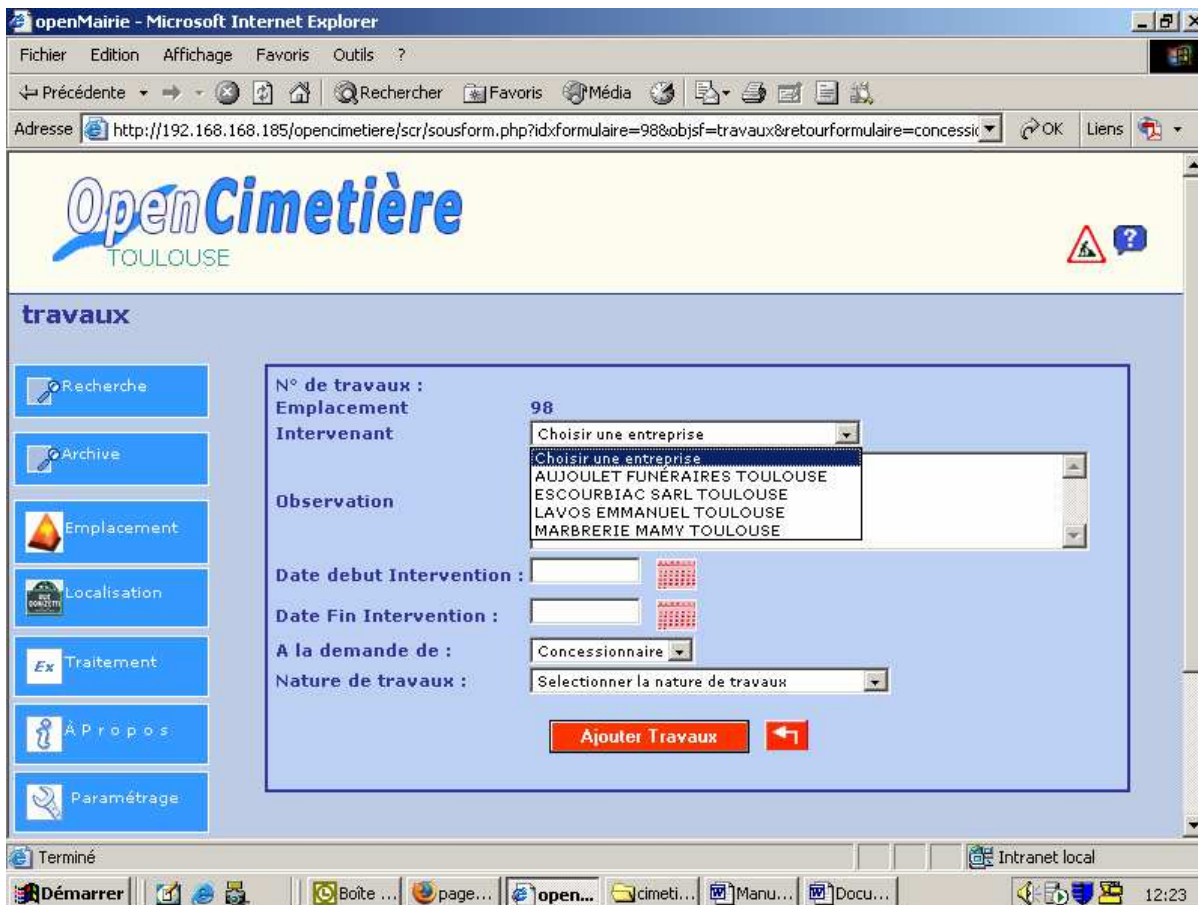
openMairie - Microsoft Internet Explorer

Fichier Edition Affichage Favoris Outils ?

Précédente Rechercher Favoris Média

Adresse http://192.168.168.185/opencimetiere/scr/sousform.php?idxformulaire=98&objsf=travaux&retourformulaire=concessi OK Liens

OpenCimetière
TOULOUSE

travaux

Recherche
Archive
Emplacement
Localisation
Ex Traitement
À P r o p o s
Paramétrage

N° de travaux :
Emplacement 98
Intervenant Choisir une entreprise
Choisir une entreprise
AUJOULET FUNÉRAIRES TOULOUSE
ESCOURBIAC SARL TOULOUSE
LAVOS EMMANUEL TOULOUSE
MARBRERIE MAMY TOULOUSE
Observation
Date debut Intervention :
Date Fin Intervention :
A la demande de : Concessionnaire
Nature de travaux : Selectionner la nature de travaux

Ajouter Travaux

Terminé
Intranet local

Démarrer Boîte ... page... open... cimeti... Manu... Docu... 12:23